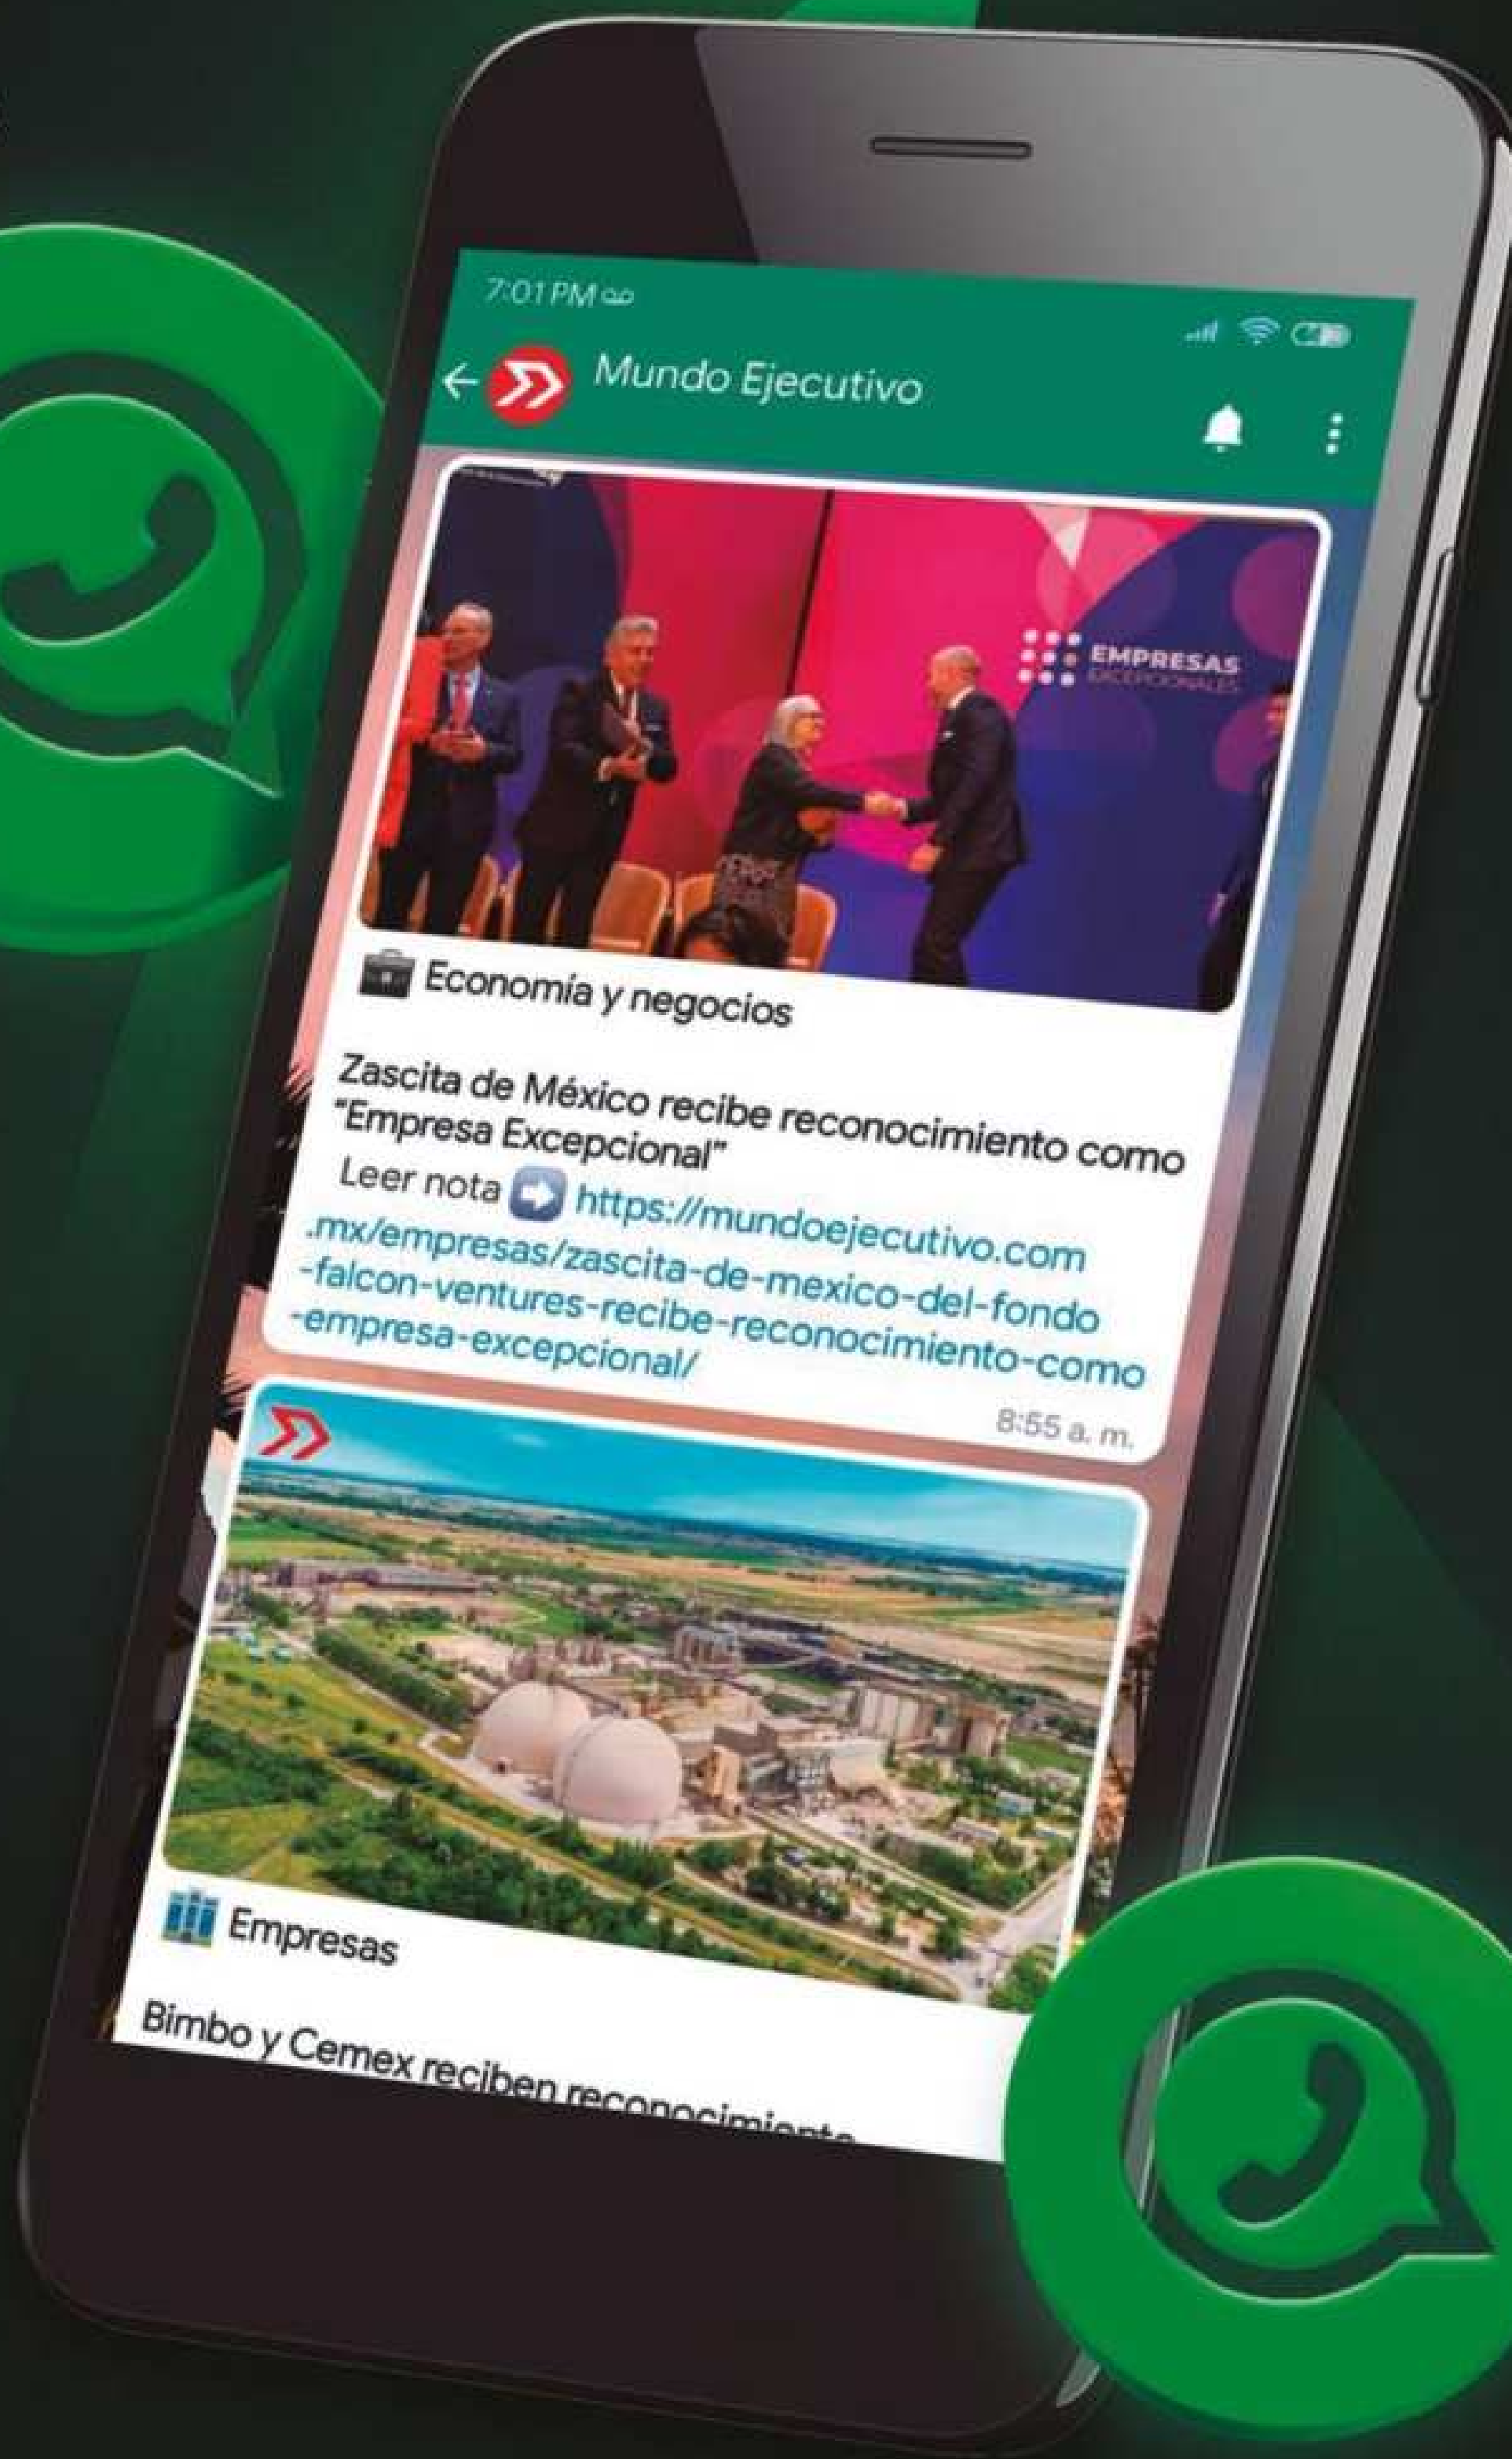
7:01 PM

Mundo Ejecutivo

EMPRESAS EXCEPCIONALES

Economía y negocios

Zascita de México recibe reconocimiento como "Empresa Excepcional"

Leer nota https://mundoejecutivo.com.mx/empresas/zascita-de-mexico-del-fondo-falcon-ventures-recibe-reconocimiento-como-empresa-excepcional/

8:55 a. m.

Empresas

Bimbo y Cemex reciben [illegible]